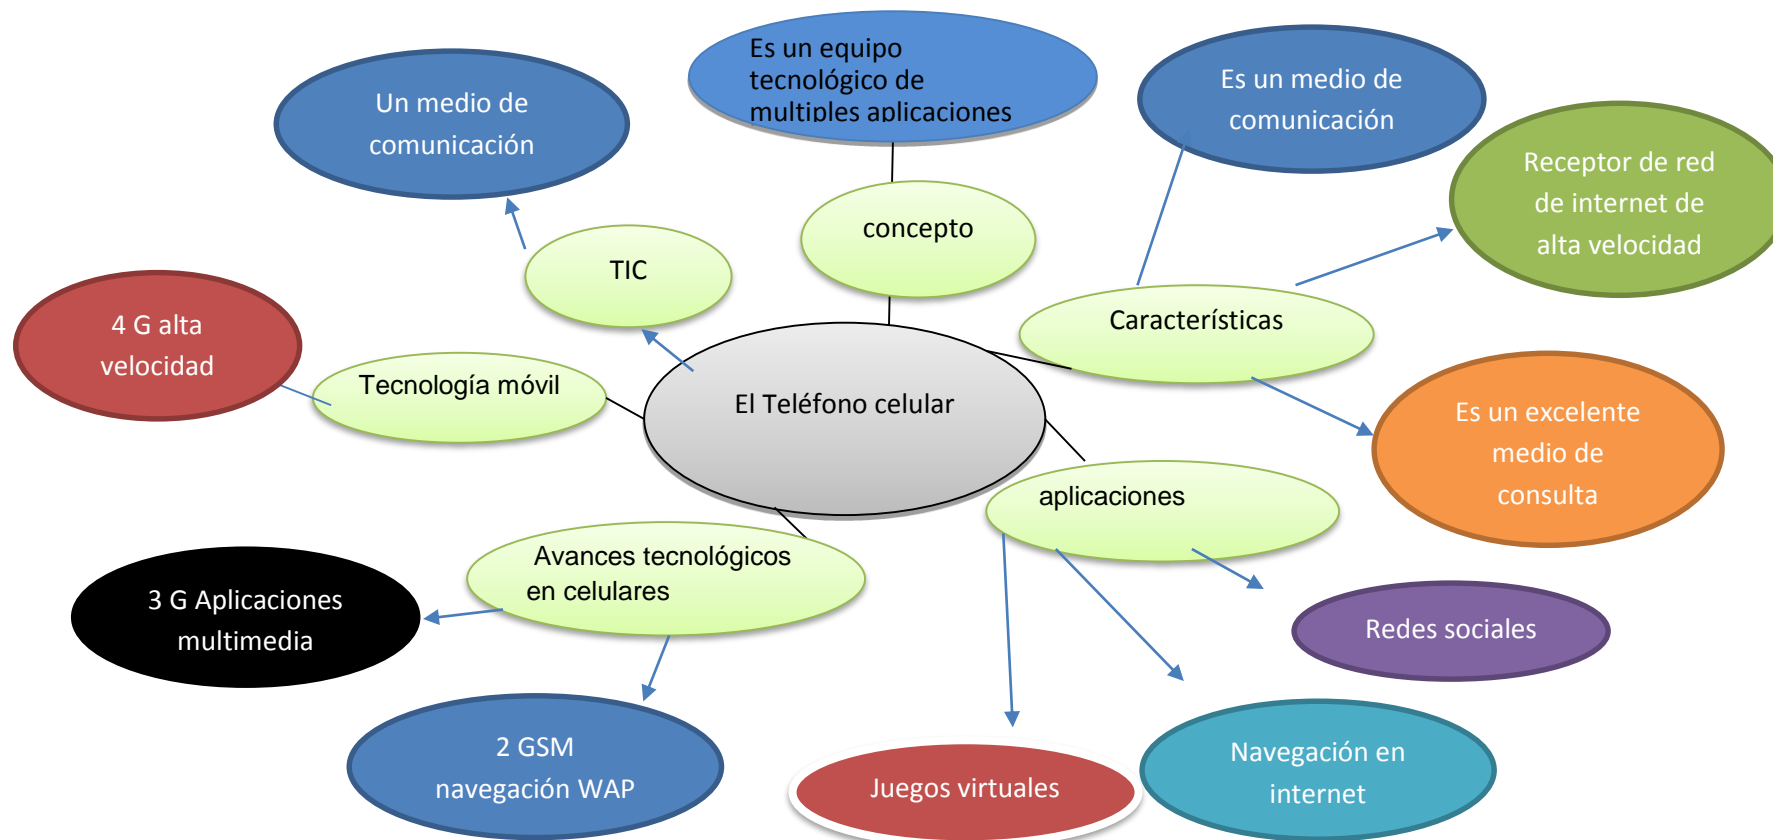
Es un equipo tecnológico de multiples aplicaciones

Un medio de comunicación

Es un medio de comunicación

concepto

TIC

Receptor de red de internet de alta velocidad

4 G alta velocidad

Características

Tecnología móvil

El Teléfono celular

Es un excelente medio de consulta

aplicaciones

Avances tecnológicos en celulares

3 G Aplicaciones multimedia

Redes sociales

2 GSM navegación WAP

Juegos virtuales

Navegación en internet